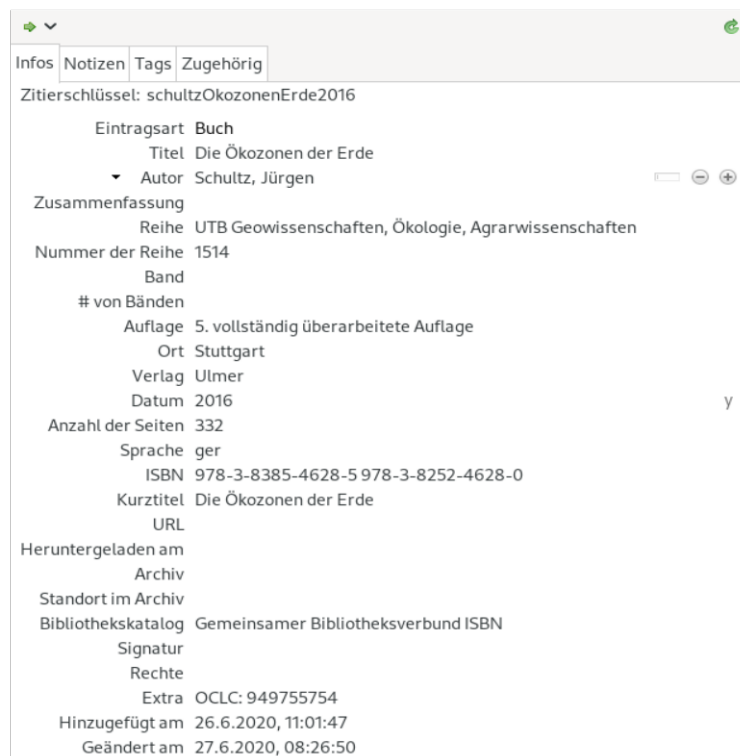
Infos | Notizen | Tags | Zugehörig

Zitierschlüssel: schultzOkozonenErde2016

| | |
|---|---|
| Eintragsart | Buch |
| Titel | Die Ökozonen der Erde |
| Autor | Schultz, Jürgen |
| Zusammenfassung | |
| Reihe | UTB Geowissenschaften, Ökologie, Agrarwissenschaften |
| Nummer der Reihe | 1514 |
| Band | |
| # von Bänden | |
| Auflage | 5. vollständig überarbeitete Auflage |
| Ort | Stuttgart |
| Verlag | Ulmer |
| Datum | 2016 y |
| Anzahl der Seiten | 332 |
| Sprache | ger |
| ISBN | 978-3-8385-4628-5 978-3-8252-4628-0 |
| Kurztitel | Die Ökozonen der Erde |
| URL | |
| Heruntergeladen am | |
| Archiv | |
| Standort im Archiv | |
| Bibliothekskatalog | Gemeinsamer Bibliotheksverbund ISBN |
| Signatur | |
| Rechte | |
| Extra | OCLC: 949755754 |
| Hinzugefügt am | 26.6.2020, 11:01:47 |
| Geändert am | 27.6.2020, 08:26:50 |